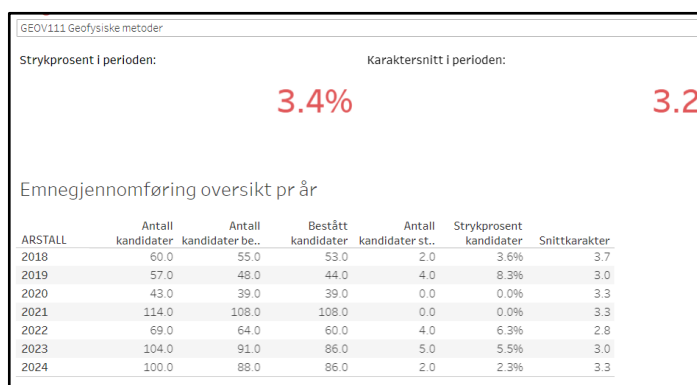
GEOV111 Geofysiske metoder

Strykprosent i perioden:

Karaktersnitt i perioden:

3.4%

3.2

Emnegjennomføring oversikt pr år

| ARSTALL | Antall kandidater | Antall kandidater be.. | Bestått kandidater | Antall kandidater st.. | Strykprosent kandidater | Snittkarakter |
|---|---|---|---|---|---|---|
| 2018 | 60.0 | 55.0 | 53.0 | 2.0 | 3.6% | 3.7 |
| 2019 | 57.0 | 48.0 | 44.0 | 4.0 | 8.3% | 3.0 |
| 2020 | 43.0 | 39.0 | 39.0 | 0.0 | 0.0% | 3.3 |
| 2021 | 114.0 | 108.0 | 108.0 | 0.0 | 0.0% | 3.3 |
| 2022 | 69.0 | 64.0 | 60.0 | 4.0 | 6.3% | 2.8 |
| 2023 | 104.0 | 91.0 | 86.0 | 5.0 | 5.5% | 3.0 |
| 2024 | 100.0 | 88.0 | 86.0 | 2.0 | 2.3% | 3.3 |